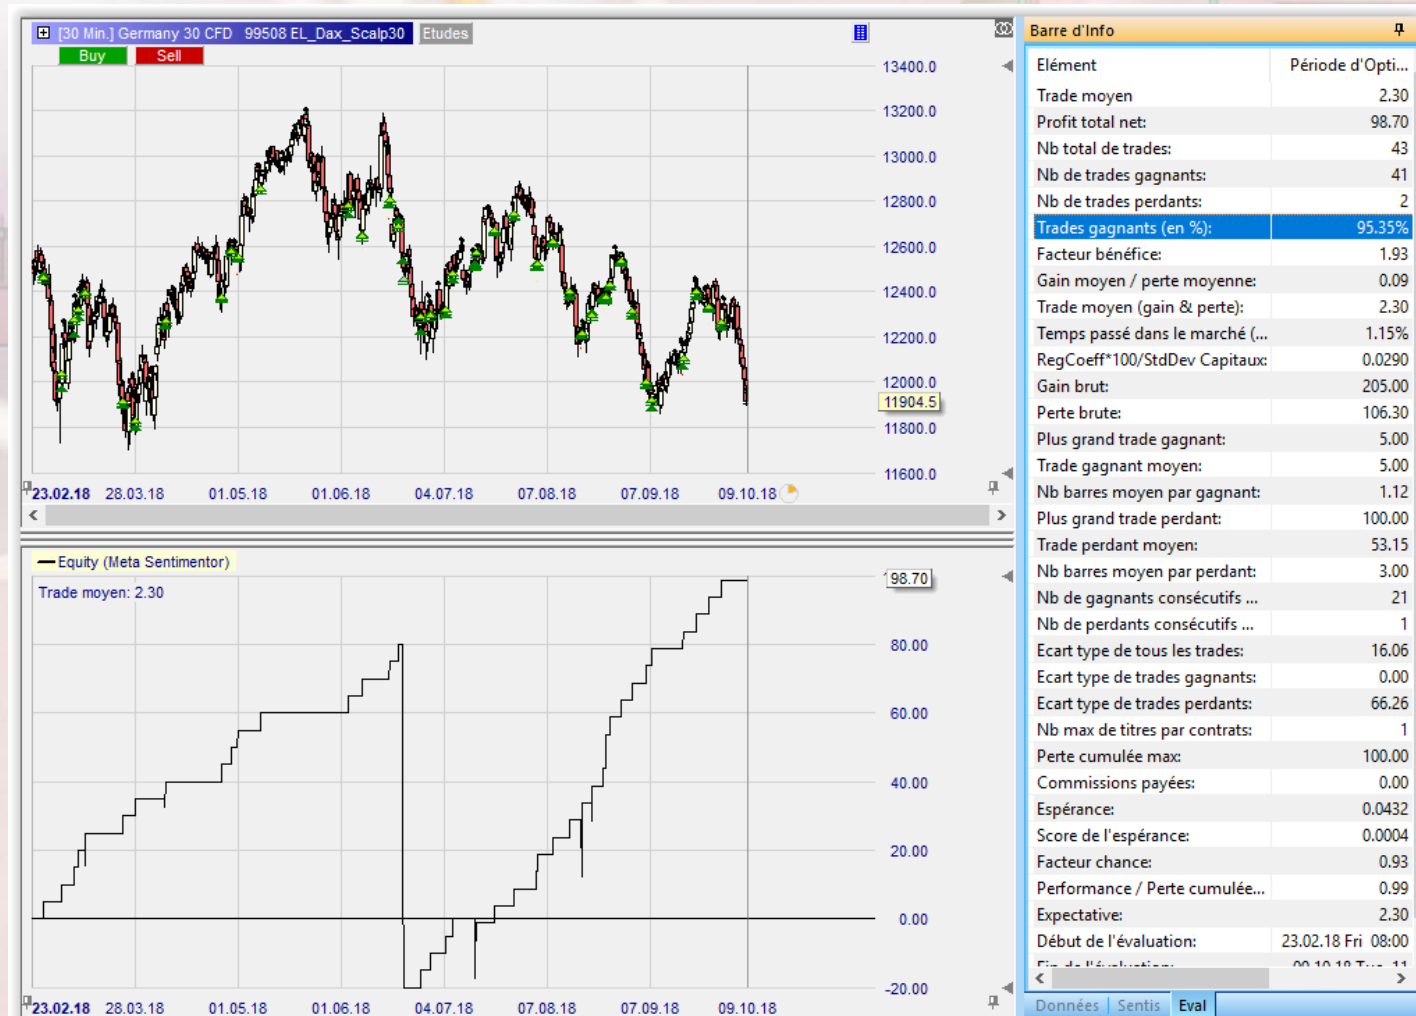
[30 Min.] Germany 30 CFD 99508 EL_Dax_Scalp30 Etudes
Buy Sell

13400.0
13200.0
13000.0
12800.0
12600.0
12400.0
12200.0
12000.0
11904.5
11800.0
11600.0

23.02.18 28.03.18 01.05.18 01.06.18 04.07.18 07.08.18 07.09.18 09.10.18

Equity (Meta Sentimentor)
Trade moyen: 2.30

98.70
80.00
60.00
40.00
20.00
0.00
-20.00

23.02.18 28.03.18 01.05.18 01.06.18 04.07.18 07.08.18 07.09.18 09.10.18

Barre d'Info

| Elément | Période d'Opti... |
|---|---|
| Trade moyen | 2.30 |
| Profit total net: | 98.70 |
| Nb total de trades: | 43 |
| Nb de trades gagnants: | 41 |
| Nb de trades perdants: | 2 |
| Trades gagnants (en %): | 95.35% |
| Facteur bénéfice: | 1.93 |
| Gain moyen / perte moyenne: | 0.09 |
| Trade moyen (gain & perte): | 2.30 |
| Temps passé dans le marché (... | 1.15% |
| RegCoeff*100/StdDev Capitaux: | 0.0290 |
| Gain brut: | 205.00 |
| Perte brute: | 106.30 |
| Plus grand trade gagnant: | 5.00 |
| Trade gagnant moyen: | 5.00 |
| Nb barres moyen par gagnant: | 1.12 |
| Plus grand trade perdant: | 100.00 |
| Trade perdant moyen: | 53.15 |
| Nb barres moyen par perdant: | 3.00 |
| Nb de gagnants consécutifs ... | 21 |
| Nb de perdants consécutifs ... | 1 |
| Ecart type de tous les trades: | 16.06 |
| Ecart type de trades gagnants: | 0.00 |
| Ecart type de trades perdants: | 66.26 |
| Nb max de titres par contrats: | 1 |
| Perte cumulée max: | 100.00 |
| Commissions payées: | 0.00 |
| Espérance: | 0.0432 |
| Score de l'espérance: | 0.0004 |
| Facteur chance: | 0.93 |
| Performance / Perte cumulée... | 0.99 |
| Expectative: | 2.30 |
| Début de l'évaluation: | 23.02.18 Fri 08:00 |
| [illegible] | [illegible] |

Données Sentis Eval